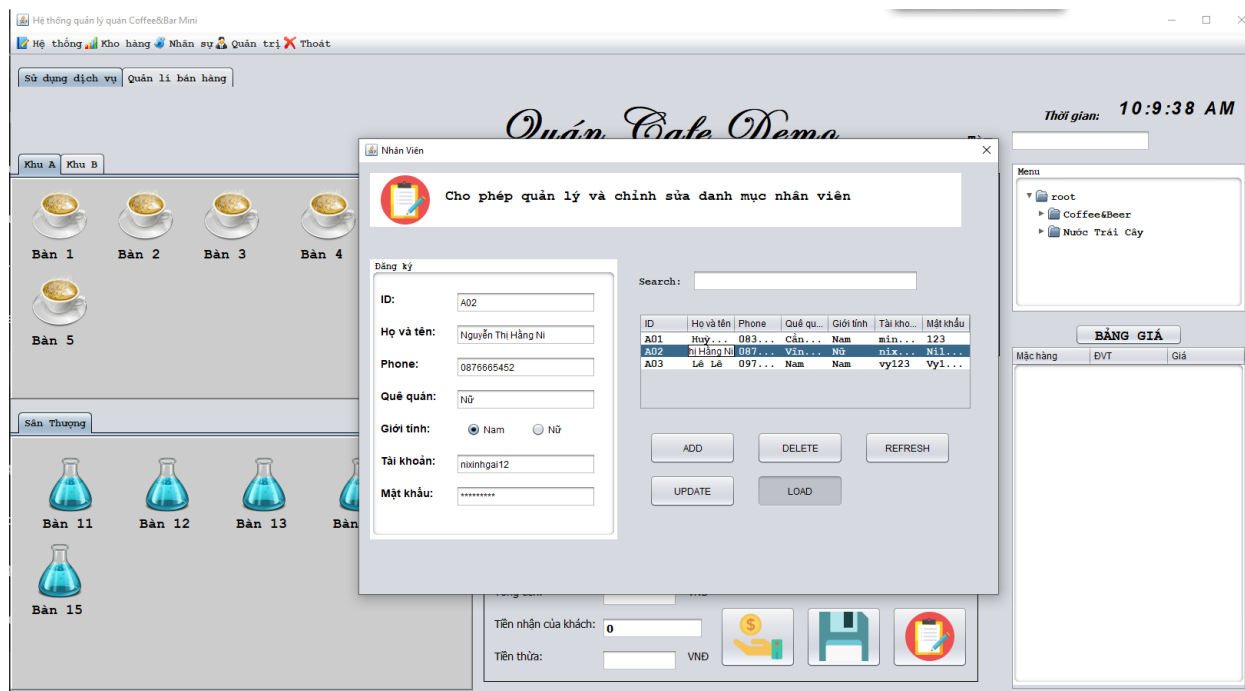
Hệ thống quản lý quán Coffee&Bar Mini

Hệ thống Kho hàng Nhân sự Quản trị Thoát

Sử dụng dịch vụ | Quản lí bán hàng

Quán Cafe Demo

Thời gian: 10:9:38 AM

Khu A | Khu B

Bàn 1 Bàn 2 Bàn 3 Bàn 4

Bàn 5

Sân Thượng

Bàn 11 Bàn 12 Bàn 13 Bàn

Bàn 15

Menu
root
Coffee&Beer
Nước Trái Cây

BẢNG GIÁ

| Mặc hàng | ĐVT | Giá |
|---|---|---|

Tiền nhận của khách: 0

Tiền thừa: VNĐ

Nhân Viên

Cho phép quản lý và chỉnh sửa danh mục nhân viên

Đăng ký

ID: A02

Họ và tên: Nguyễn Thị Hằng Ni

Phone: 0876665452

Quê quán: Nữ

Giới tính: Nam Nữ

Tài khoản: nixinhgai12

Mật khẩu: *********

Search:

| ID | Họ và tên | Phone | Quê qu... | Giới tính | Tài kho... | Mật khẩu |
|---|---|---|---|---|---|---|
| A01 | Huy... | 083... | Cần... | Nam | min... | 123 |
| A02 | hị Hằng Ni | 087... | Vĩn... | Nữ | nix... | Nil... |
| A03 | Lê Lê | 097... | Nam | Nam | vy123 | Vy1... |

ADD DELETE REFRESH

UPDATE LOAD